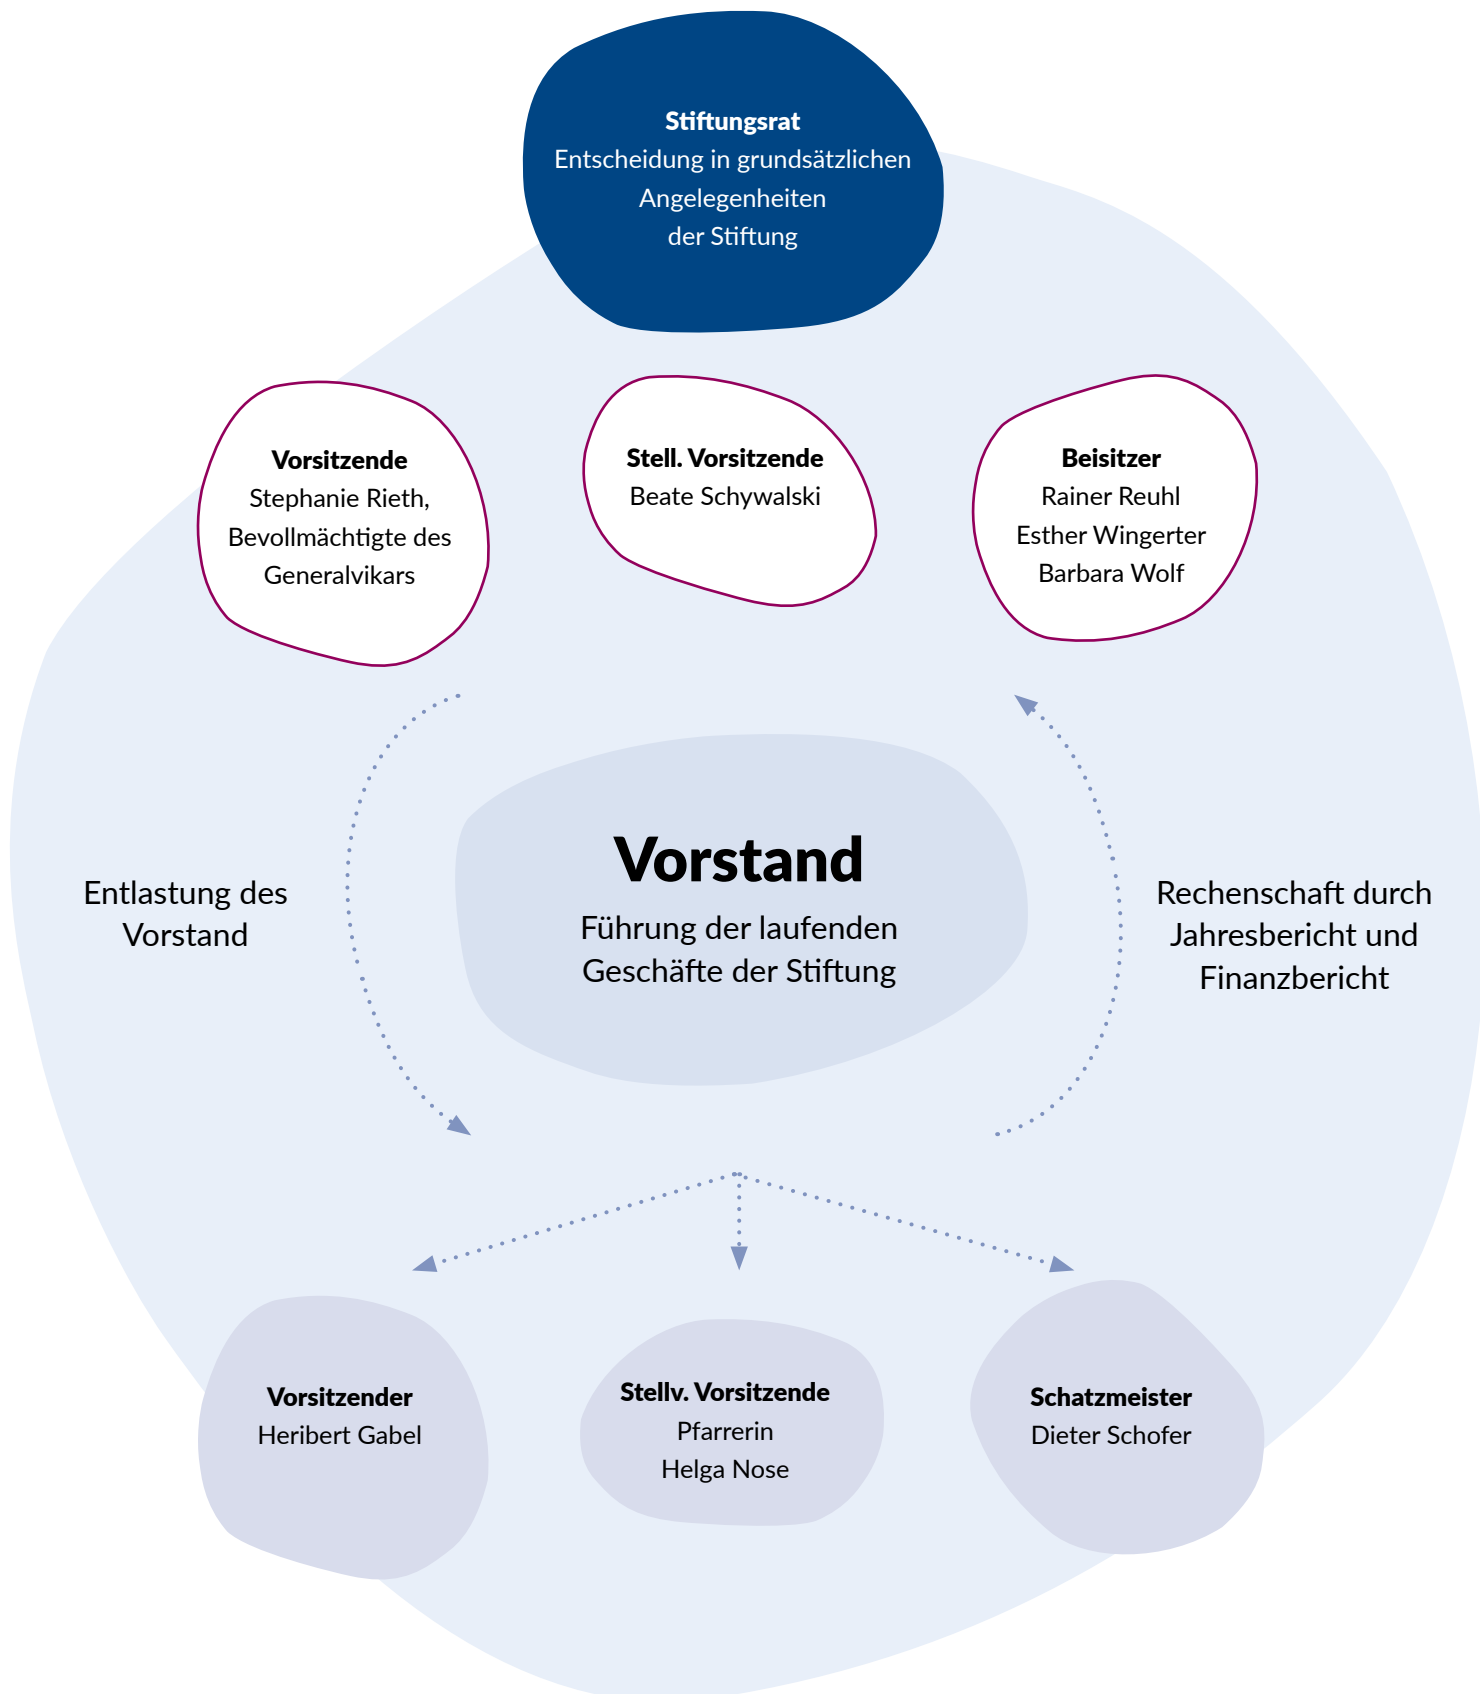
Stiftungsrat
Entscheidung in grundsätzlichen Angelegenheiten der Stiftung

Vorsitzende
Stephanie Rieth, Bevollmächtigte des Generalvikars

Stell. Vorsitzende
Beate Schywalski

Beisitzer
Rainer Reuhl
Esther Wingerter
Barbara Wolf

Entlastung des Vorstand

Vorstand
Führung der laufenden Geschäfte der Stiftung

Rechenschaft durch Jahresbericht und Finanzbericht

Vorsitzender
Heribert Gabel

Stellv. Vorsitzende
Pfarrerin
Helga Nose

Schatzmeister
Dieter Schofer